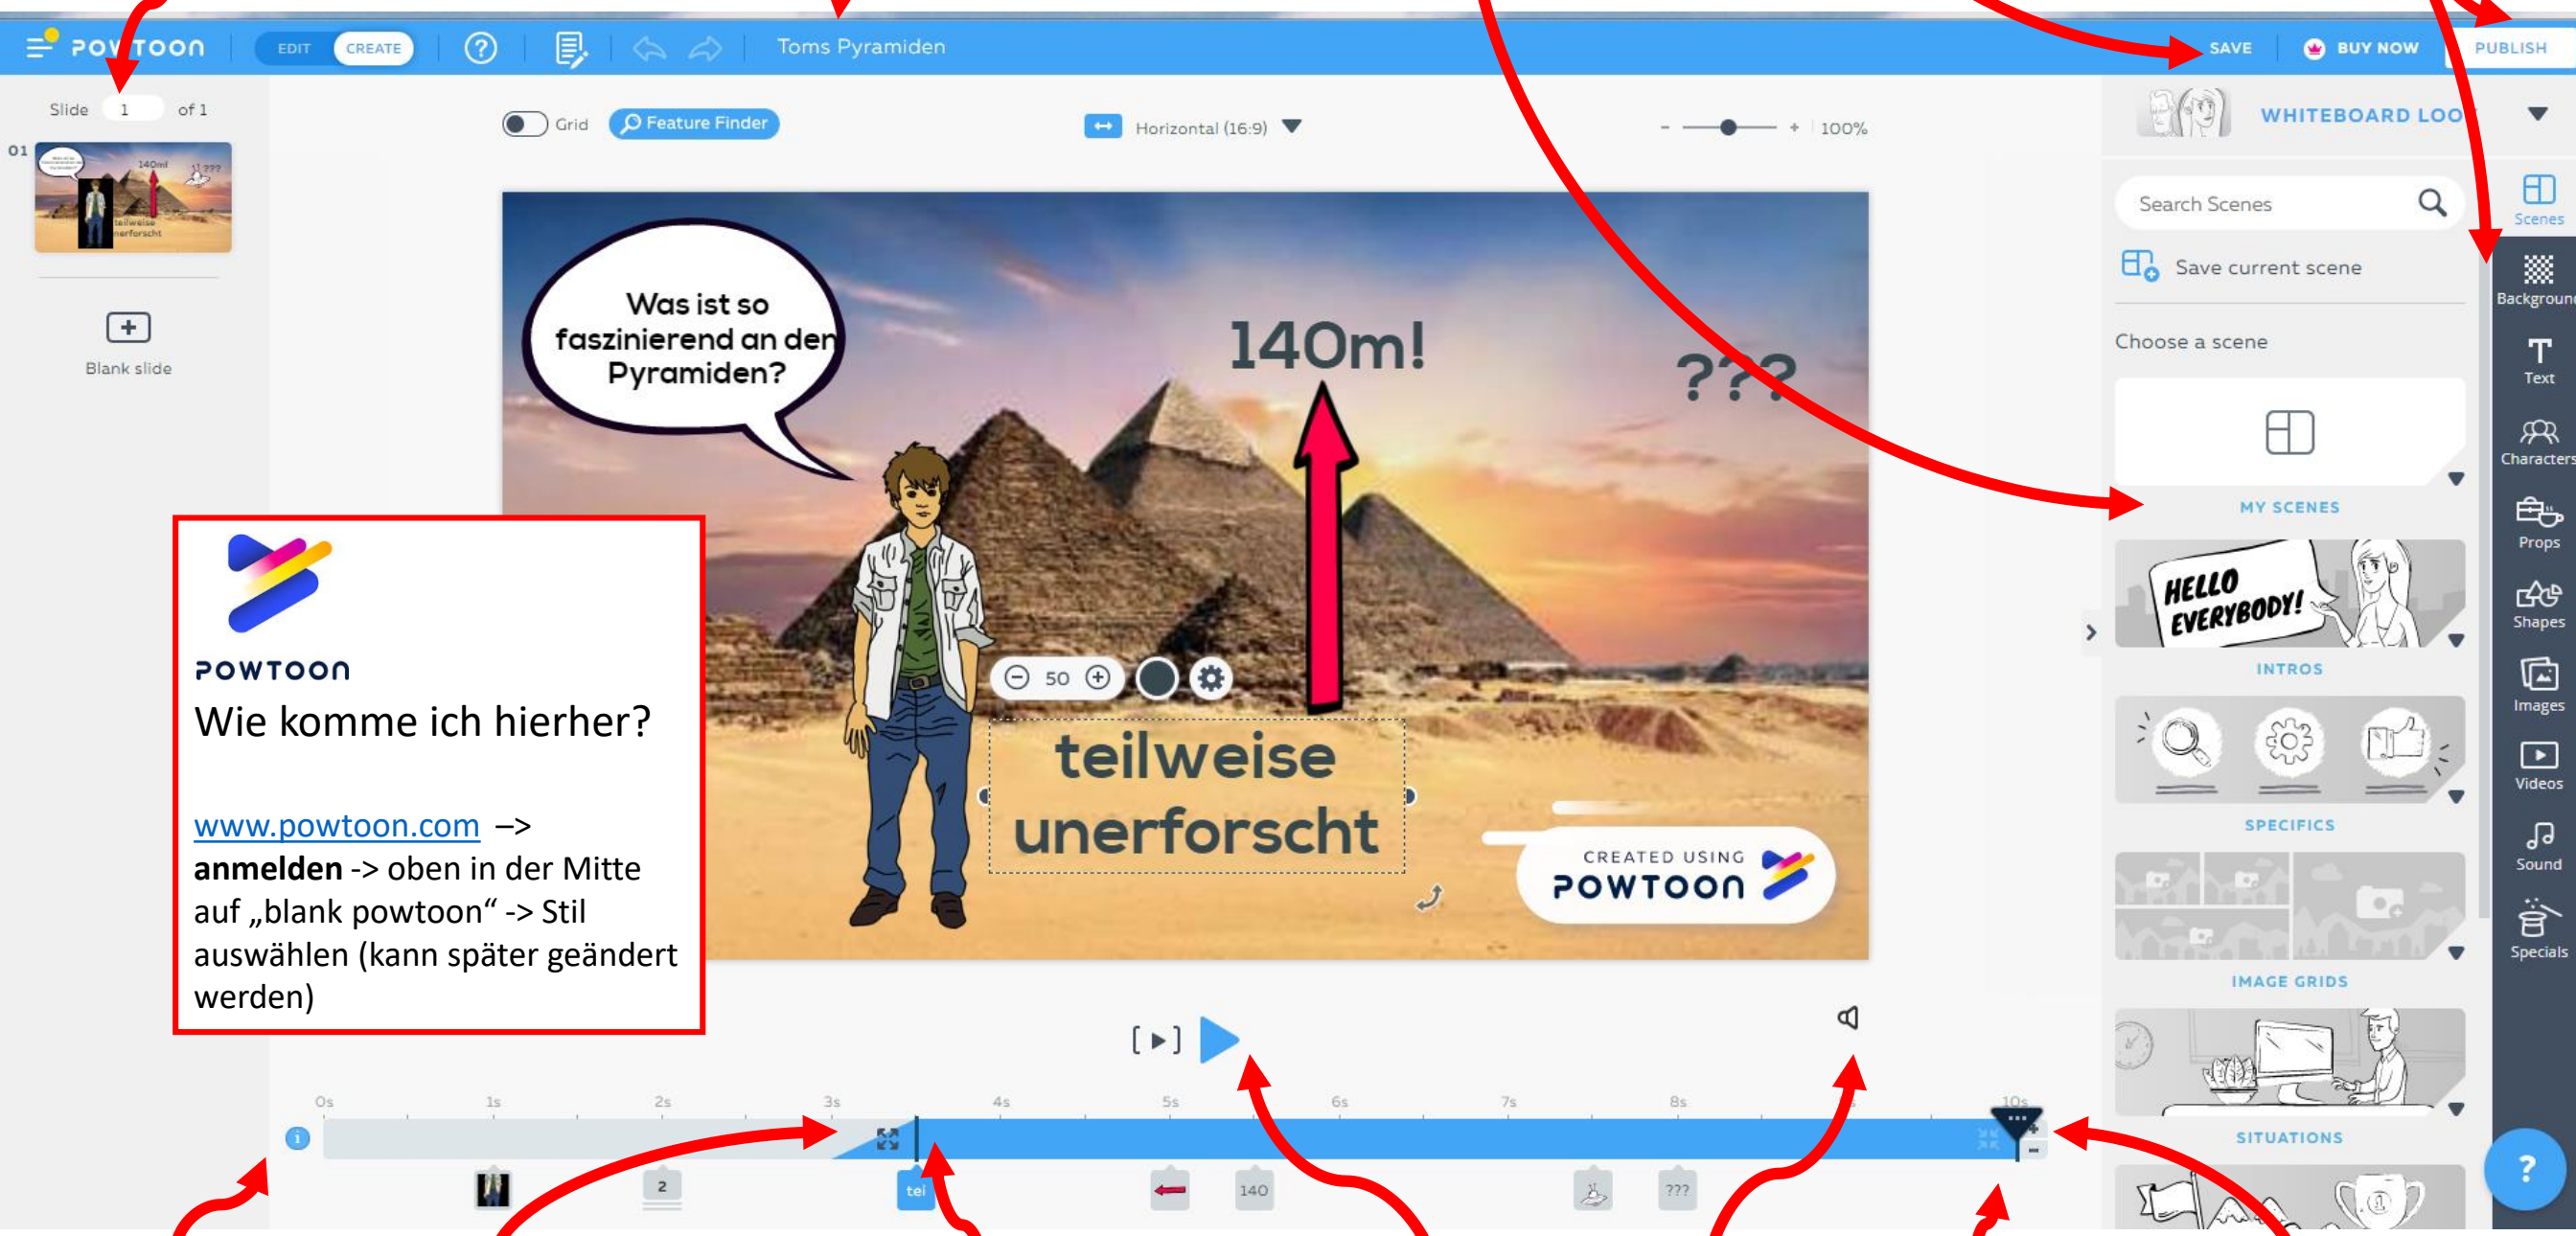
POWTOON EDIT CREATE Toms Pyramiden SAVE BUY NOW PUBLISH

Slide 1 of 1

01

Blank slide

Grid Feature Finder Horizontal (16:9) 100%

WHITEBOARD LOO

Search Scenes

Save current scene

Choose a scene

MY SCENES

HELLO EVERYBODY!

INTROS

SPECIFICS

IMAGE GRIDS

SITUATIONS

Scenes Background Text Characters Props Shapes Images Videos Sound Specials

Was ist so faszinierend an den Pyramiden?

140m!

???

50

teilweise unerforscht

CREATED USING POWTOON

POWTOON

Wie komme ich hierher?

www.powtoon.com –> **anmelden** -> oben in der Mitte auf „blank powtoon“ -> Stil auswählen (kann später geändert werden)

0s 1s 2s 3s 4s 5s 6s 7s 8s 10s

2 tei 140 ???